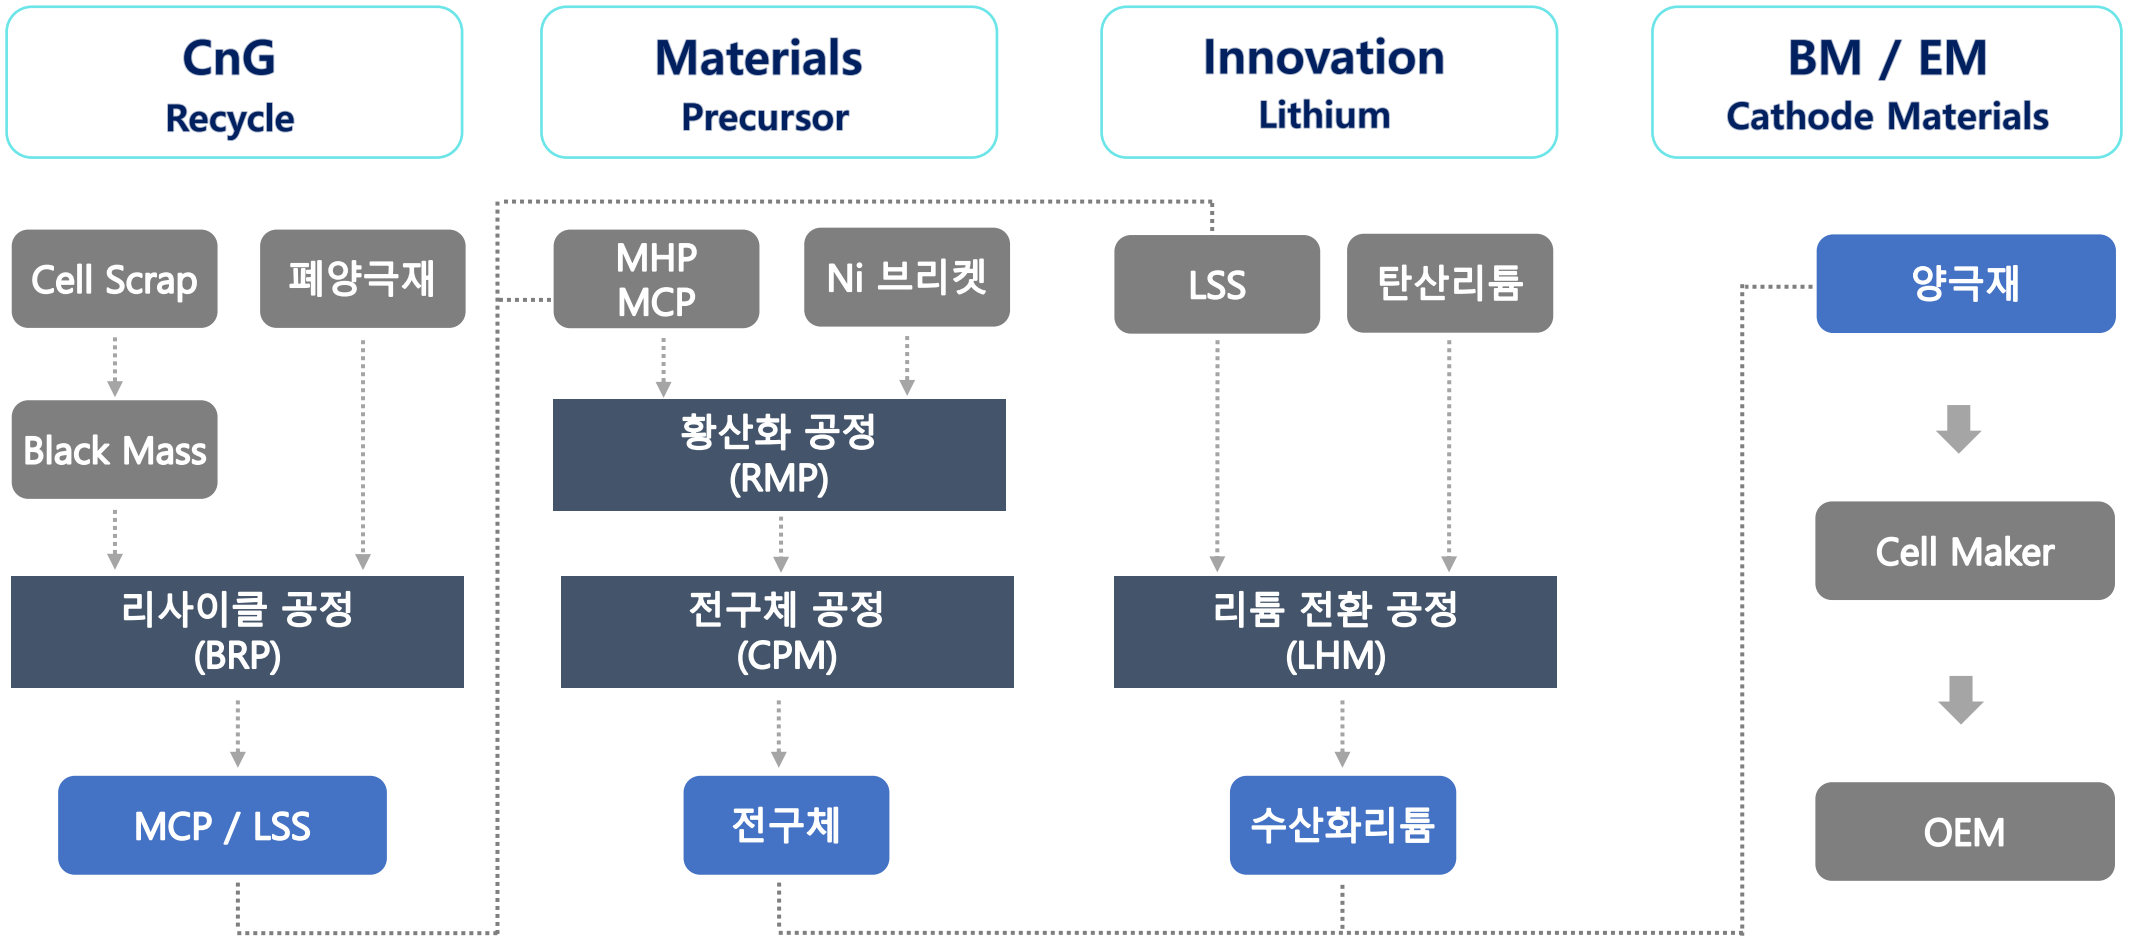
CnG
Recycle

Materials
Precursor

Innovation
Lithium

BM / EM
Cathode Materials

Cell Scrap

폐양극재

Black Mass

리사이클 공정
(BRP)

MCP / LSS

MHP
MCP

Ni 브리켓

황산화 공정
(RMP)

전구체 공정
(CPM)

전구체

LSS

탄산리튬

리튬 전환 공정
(LHM)

수산화리튬

양극재

Cell Maker

OEM